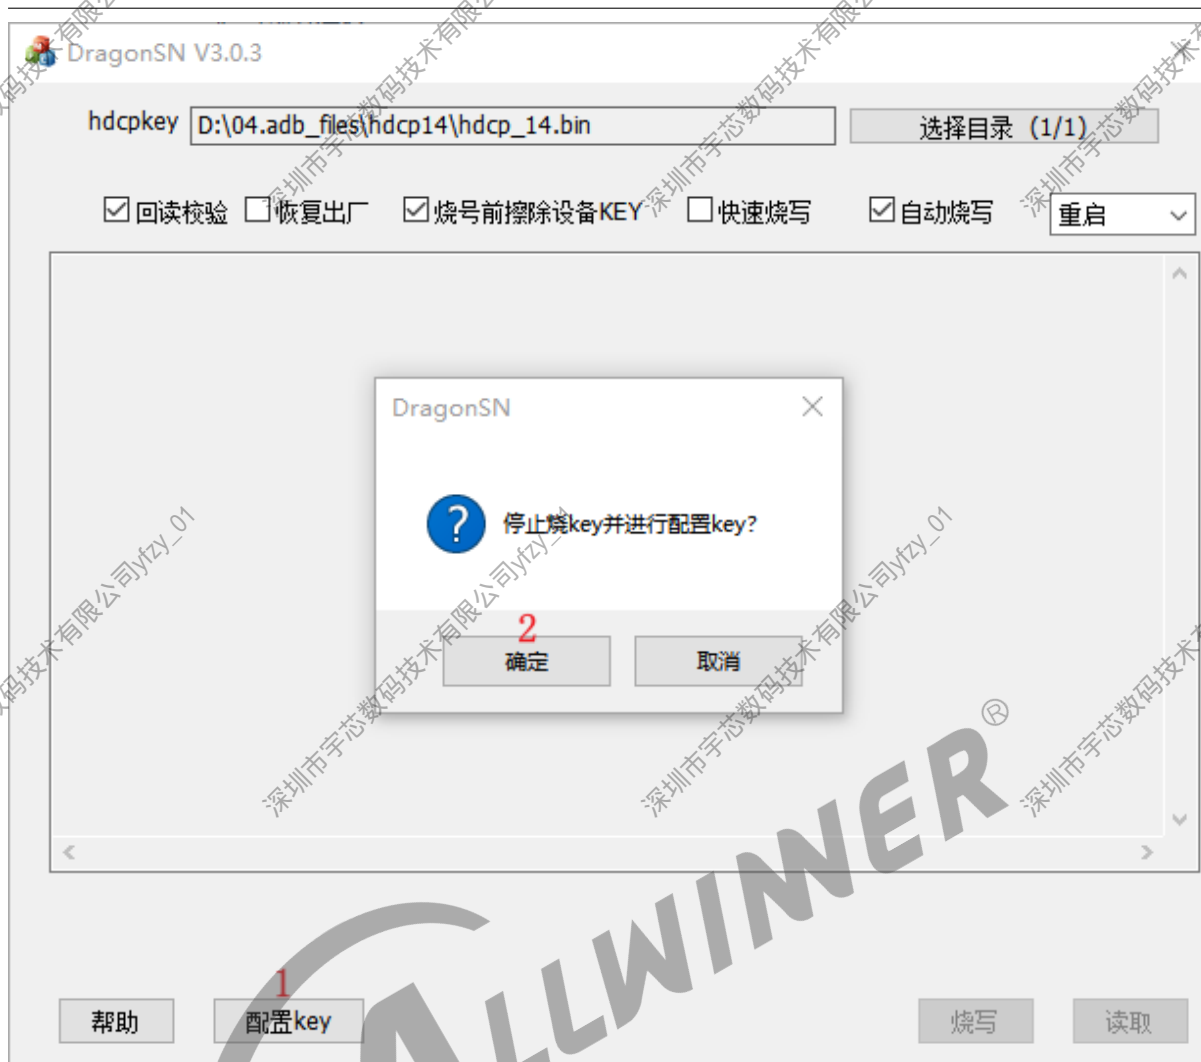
DragonSN V3.0.3

hdcpkey D:\04.adb_files\hdcp14\hdcp_14.bin 选择目录 (1/1)

☑回读校验 ☐恢复出厂 ☑烧号前擦除设备KEY ☐快速烧写 ☑自动烧写 重启

DragonSN

停止烧key并进行配置key?

2

确定 取消

1

帮助 配置key 烧写 读取

深圳市宇芯数码技术有限公司yfzy_01

ALLWINNER®